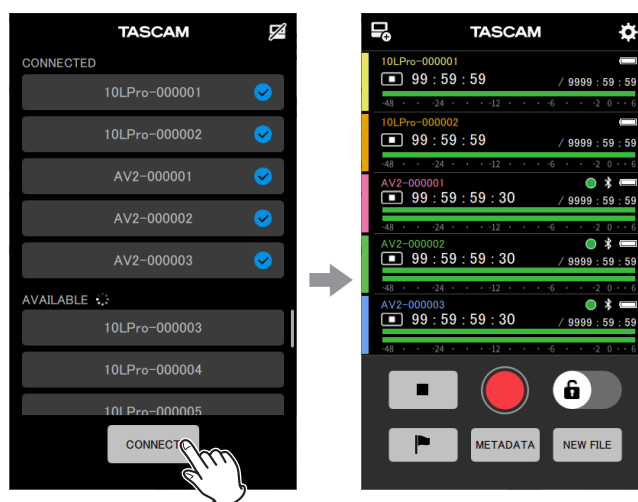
TASCAM

CONNECTED

10LPro-000001

10LPro-000002

AV2-000001

AV2-000002

AV2-000003

AVAILABLE

10LPro-000003

10LPro-000004

10LPro-000005

CONNECT

TASCAM

10LPro-000001
99 : 59 : 59 / 9999 : 59 : 59
-48 -24 -12 -6 -2 0 6

10LPro-000002
99 : 59 : 59 / 9999 : 59 : 59
-48 -24 -12 -6 -2 0 6

AV2-000001
99 : 59 : 59 : 30 / 9999 : 59 : 59
-48 -24 -12 -6 -2 0 6

AV2-000002
99 : 59 : 59 : 30 / 9999 : 59 : 59
-48 -24 -12 -6 -2 0 6

AV2-000003
99 : 59 : 59 : 30 / 9999 : 59 : 59
-48 -24 -12 -6 -2 0 6

METADATA

NEW FILE